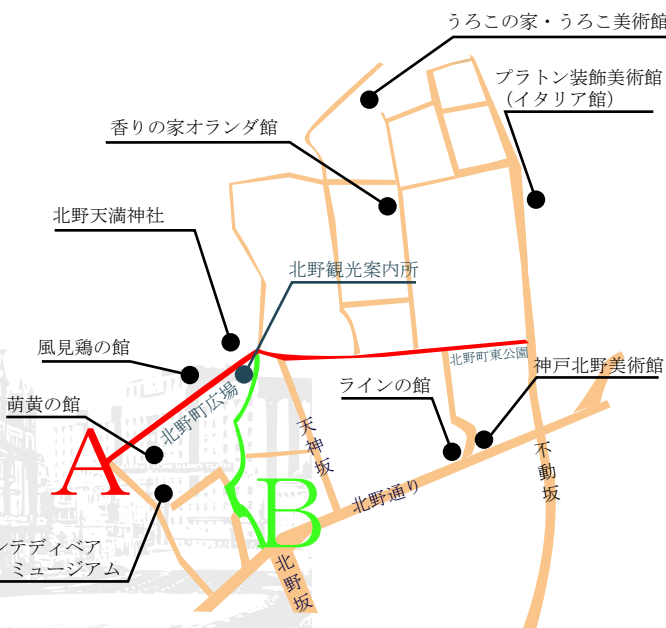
うろこの家・うろこ美術館

プラトン装飾美術館
（イタリア館）

香りの家オランダ館

北野天満神社

北野観光案内所

風見鶏の館

北野町東公園

神戸北野美術館

ラインの館

萌黄の館

北野町広場

天神坂

不動坂

A

B

北野通り

ンテディベア
ミュージアム

北野坂